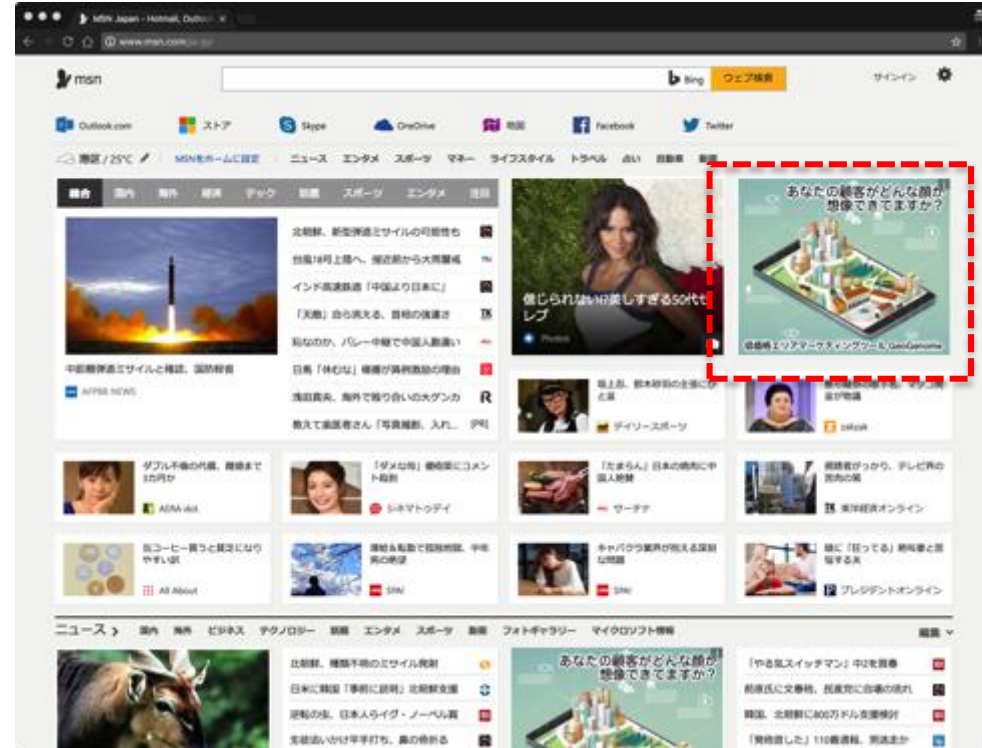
MSN Japan - Hotmail, Outlook

www.msn.com/ja-jp/

msn

Bing ウェブ検索

サインイン

Outlook.com ストア Skype OneDrive 地図 Facebook Twitter

港区 / 25°C MSNをホームに設定 ニュース エンタメ スポーツ マネー ライフスタイル トラベル 占い 自動車 動画

総合 国内 海外 経済 テック 話題 スポーツ エンタメ 注目

北朝鮮、新型弾道ミサイルの可能性も

台風18号上陸へ 暴風域から大雨警戒

インド高速鉄道「中国より日本に」

「天敵」自ら消える、首相の強運さ

私なのか、バレー中継で中国人動揺い

日馬「休むな」稀勢が異例激励の理由

浅田真央、海外で取り合いの大ゲンカ

教えて楽園者さん「写真撮影、入れ...

中距離弾道ミサイルと確認、国防総省

AFPBB NEWS

信じられないほど美しすぎる50代セレブ

Photos

あなたの顧客がどんな顔か想像できてますか？

商圏分析エリアマーケティングツール GeoGenome

坂上忍、飯村彩の主張に「と言」

デイリースポーツ

zakzak

ダブル不倫の代償、離婚まで3カ月か

AERA dot.

「ダメな母」優位層にコメント殺到

シネマトゥデイ

「たまらん」日本の焼肉に中国人絶賛

サーチナ

視聴者がっかり、テレビ界の意内の風

東洋経済オンライン

缶コーヒー買うと貧乏になりやすい訳

All About

運転も転勤で回転拒否、中年男の悲劇

SPA!

キャバクラ業界が抱える深刻な問題

SPA!

妻に「狂ってる」熟年妻と亭主の夫

プレジデントオンライン

ニュース 国内 海外 ビジネス テクノロジー 話題 エンタメ スポーツ 動画 フォトギャラリー マイクロソフト情報

編集

北朝鮮、種類不明のミサイル発射

日米に韓国「事前に説明」北朝鮮支援

逆転の虫、日本人らイグ・ノーベル賞

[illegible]

あなたの顧客がどんな顔か想像できてますか？

「やる気スイッチマン」中2を買春

前原氏に文春砲、民進党に自滅の流れ

韓国、北朝鮮に800万ドル支援検討

「覚悟決した」110番通報、則道まか